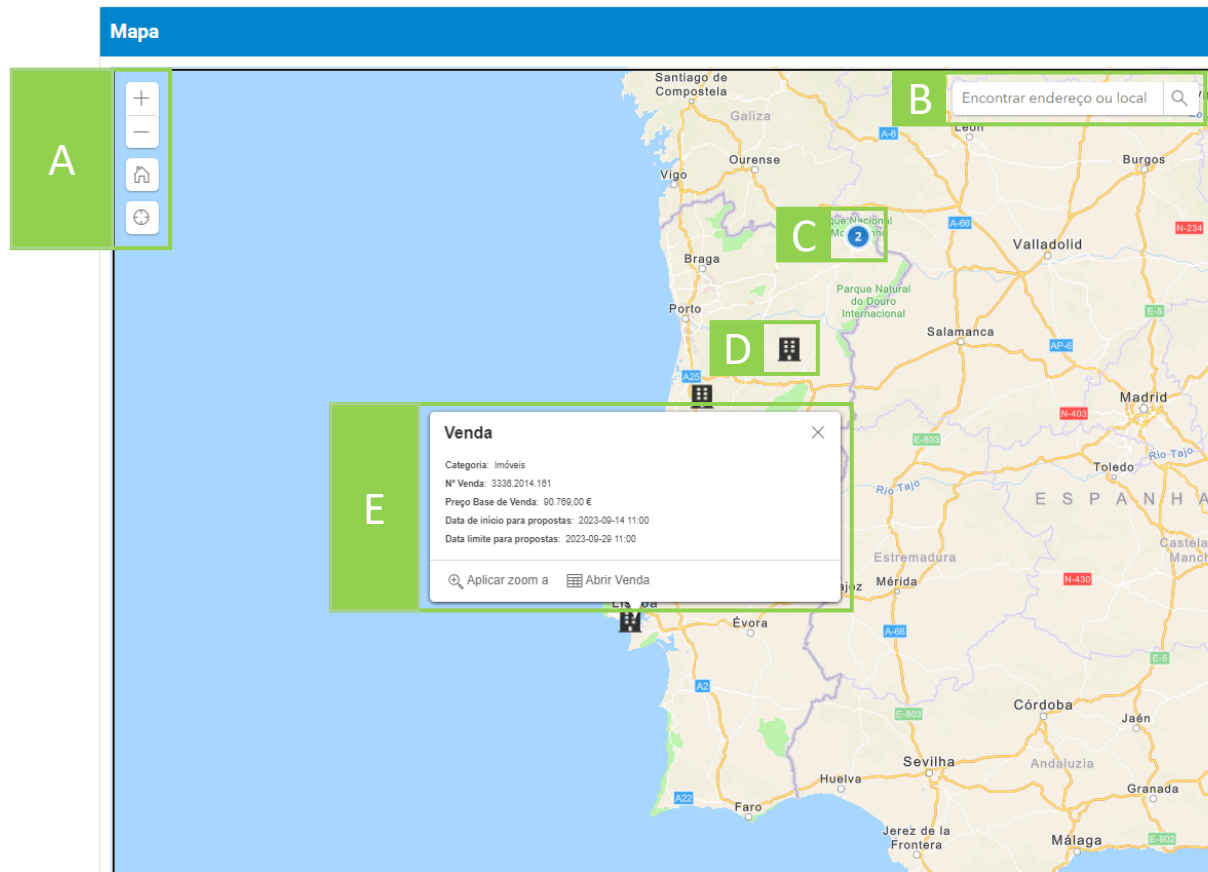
Mapa

A

B

Encontrar endereço ou local

C

2

D

E

Venda

Categoria: Imóveis

Nº Venda: 3336.2014.161

Preço Base de Venda: 90.769,00 €

Data de início para propostas: 2023-09-14 11:00

Data limite para propostas: 2023-09-29 11:00

Aplicar zoom a

Abrir Venda

Santiago de Compostela
Galiza
León
Burgos
Ourense
Vigo
Parque Nacional
Valladolid
Braga
Parque Natural do Douro Internacional
Porto
Salamanca
Madrid
Toledo
Rio Tajo
Rio Tajo
ESPANHA
Castela Mancha
Estremadura
Mérida
Évora
Córdoba
Jaén
Sevilha
Andaluzia
Huelva
Granada
Faro
Jerez de la Frontera
Málaga
A-6
A-66
N-234
E-5
AP-6
A25
N-403
E-803
N-430
A-66
E-5
A2
E-803
A22
E-902